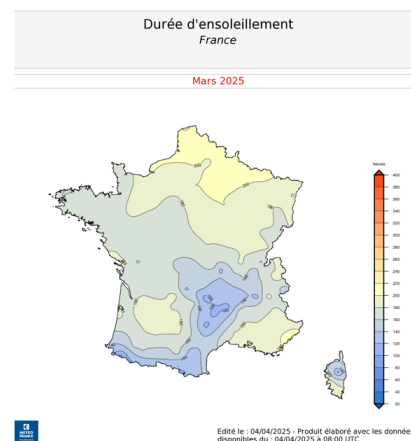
Durée d'ensoleillement
France

Mars 2025

Heures
400
380
360
340
320
300
280
260
240
220
200
180
160
140
120
100
80
60
40
20

METEO FRANCE

Edité le : 04/04/2025 - Produit élaboré avec les donnée disponibles du : 04/04/2025 à 08:00 UTC